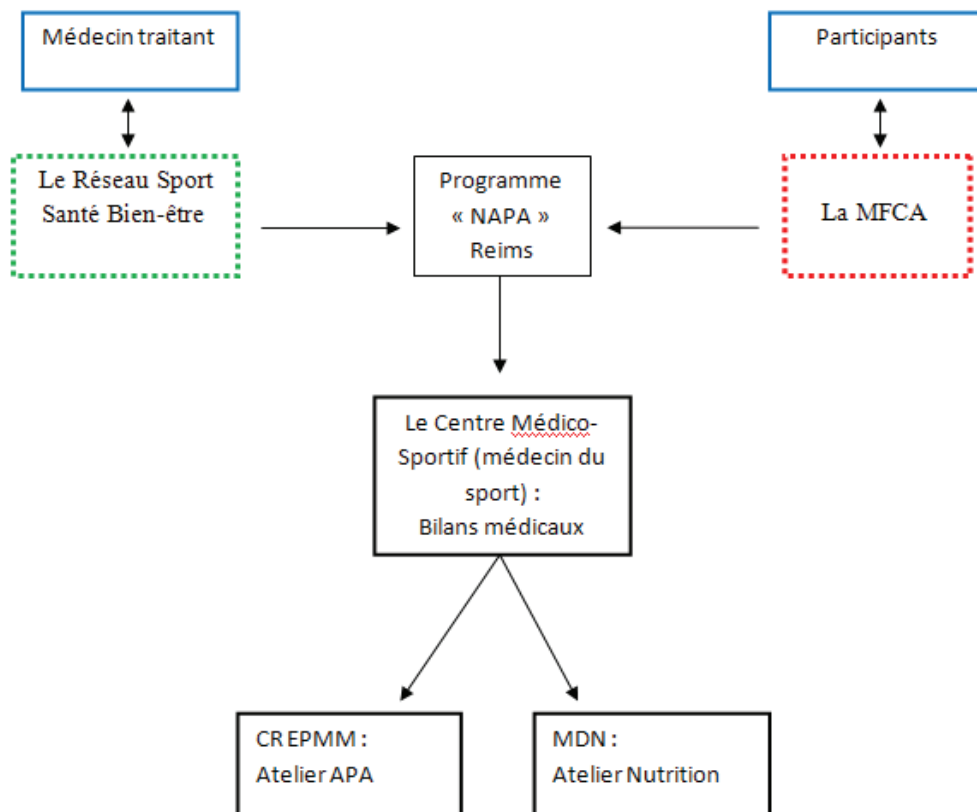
Médecin traitant

Participants

Le Réseau Sport Santé Bien-être

Programme « NAPA » Reims

La MFCA

Le Centre Médico-Sportif (médecin du sport) : Bilans médicaux

CREPMM : Atelier APA

MDN : Atelier Nutrition